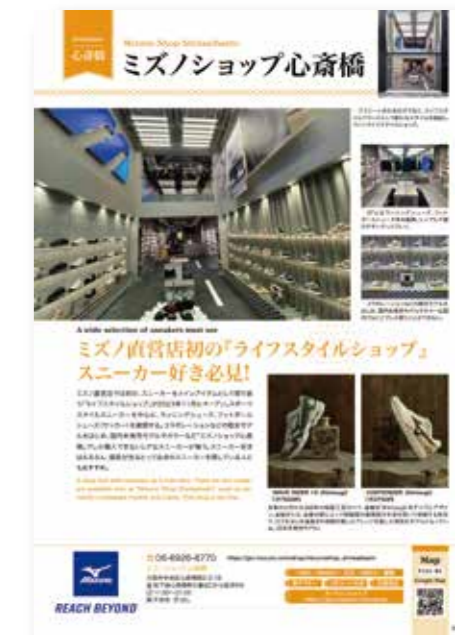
心斎橋

Mizuno Shop Shinsaibashi

ミズノショップ心斎橋

A wide selection of sneakers must see

ミズノ直営店初の「ライフスタイルショップ」

スニーカー好き必見!

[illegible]

WAVE RIDER 10 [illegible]

CONTENDER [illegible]

Mizuno

REACH BEYOND

06-6926-6770

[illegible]

Map

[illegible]